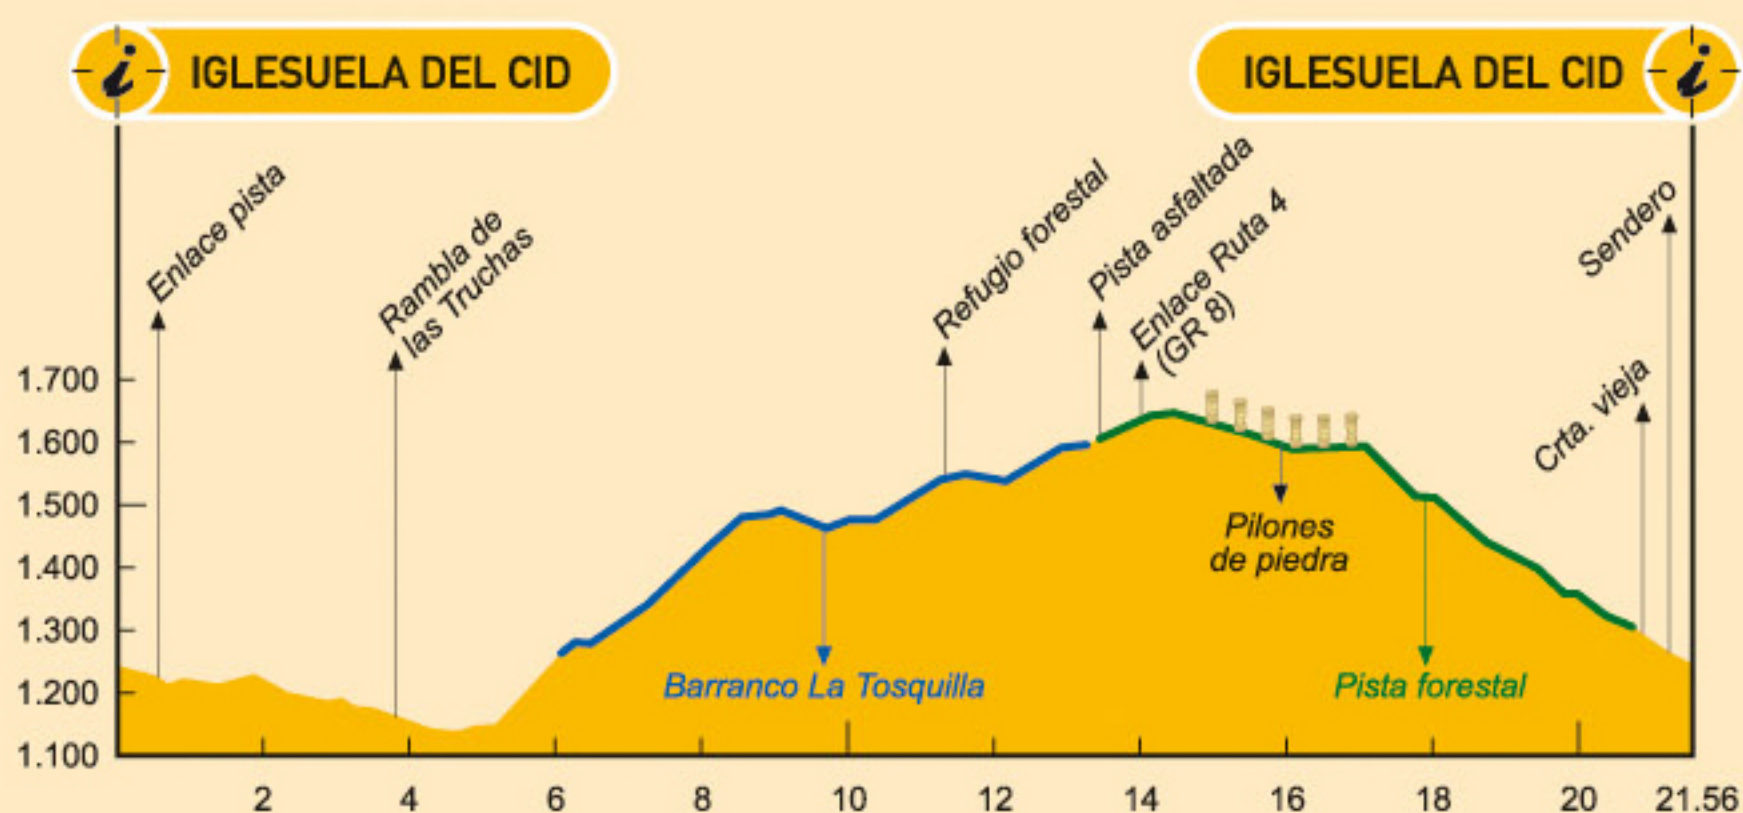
IGLESUELA DEL CID

IGLESUELA DEL CID

Enlace pista

Rambla de las Truchas

Refugio forestal

Pista asfaltada

Enlace Ruta 4 (GR 8)

Sendero

Crta. vieja

Pilones de piedra

Barranco La Tosquilla

Pista forestal

1.700
1.600
1.500
1.400
1.300
1.200
1.100

2
4
6
8
10
12
14
16
18
20
21.56